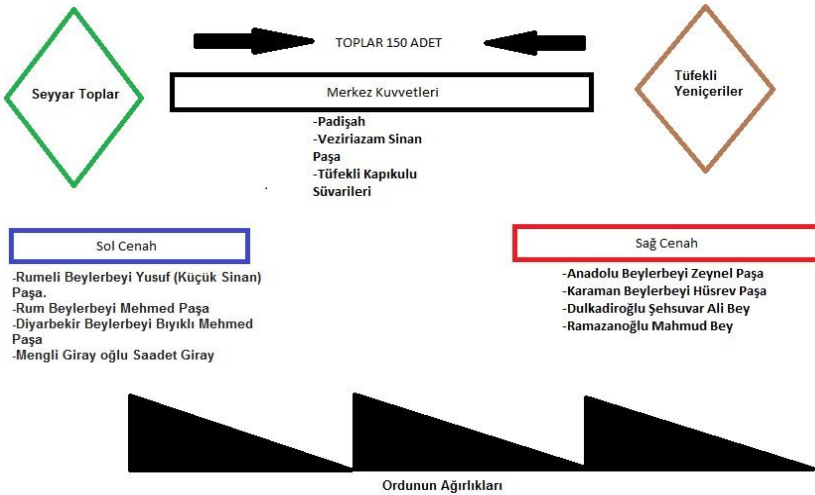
TOPLAR 150 ADET

Seyyar Toplar

Merkez Kuvvetleri

Tüfekli Yeniçeriler

-Padişah
-Veziriazam Sinan Paşa
-Tüfekli Kapıkulu Süvarileri

Sol Cenah

-Rumeli Beylerbeyi Yusuf (Küçük Sinan) Paşa.
-Rum Beylerbeyi Mehmed Paşa
-Diyarbekir Beylerbeyi Bıyıklı Mehmed Paşa
-Mengli Giray oğlu Saadet Giray

Sağ Cenah

-Anadolu Beylerbeyi Zeynel Paşa
-Karaman Beylerbeyi Hüsrev Paşa
-Dulkadiroğlu Şehsuvar Ali Bey
-Ramazanoğlu Mahmud Bey

Ordunun Ağırlıkları